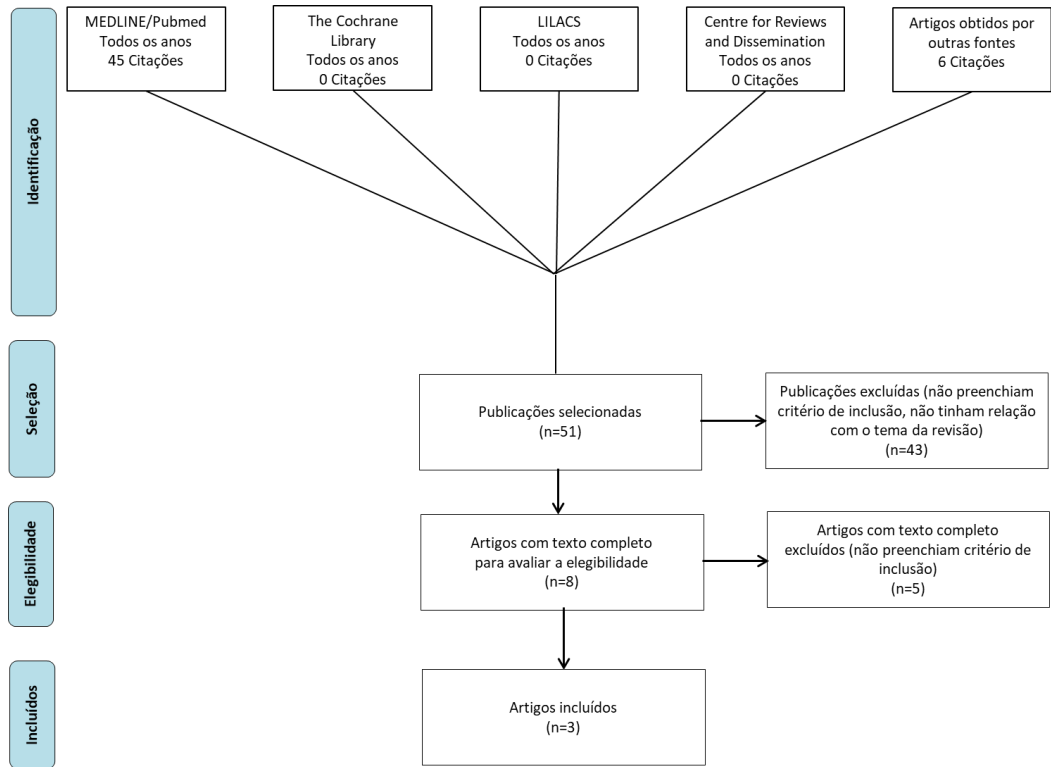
Identificação

MEDLINE/Pubmed
Todos os anos
45 Citações

The Cochrane Library
Todos os anos
0 Citações

LILACS
Todos os anos
0 Citações

Centre for Reviews and Dissemination
Todos os anos
0 Citações

Artigos obtidos por outras fontes
6 Citações

Seleção

Publicações selecionadas
(n=51)

Publicações excluídas (não preenchiam critério de inclusão, não tinham relação com o tema da revisão)
(n=43)

Elegibilidade

Artigos com texto completo para avaliar a elegibilidade
(n=8)

Artigos com texto completo excluídos (não preenchiam critério de inclusão)
(n=5)

Incluídos

Artigos incluídos
(n=3)